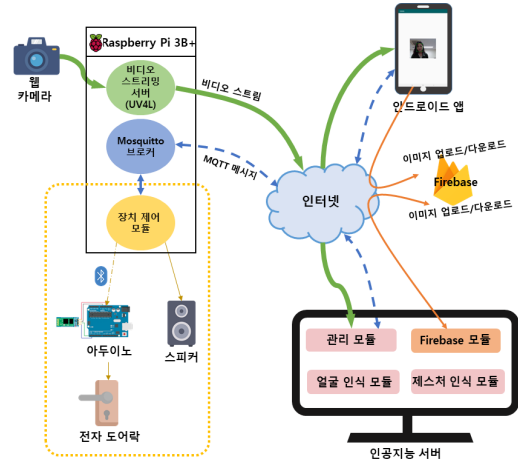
웹 카메라

Raspberry Pi 3B+

비디오 스트리밍 서버 (UV4L)

비디오 스트림

Mosquitto 브로커

MQTT 메시지

장치 제어 모듈

아두이노

스피커

전자 도어락

인터넷

안드로이드 앱

이미지 업로드/다운로드

Firebase

이미지 업로드/다운로드

관리 모듈

Firebase 모듈

얼굴 인식 모듈

제스처 인식 모듈

인공지능 서버